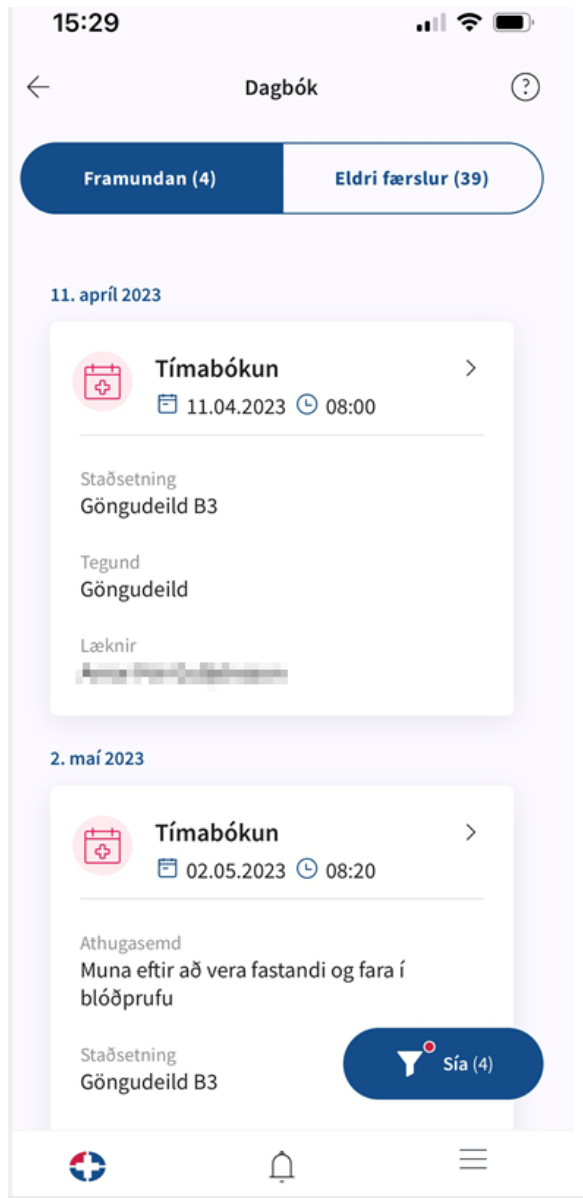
15:29

Dagbók

?

Framundan (4)

Eldri færslur (39)

11. apríl 2023

Tímabókun

11.04.2023 08:00

Staðsetning
Göngudeild B3

Tegund
Göngudeild

Læknir
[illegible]

2. maí 2023

Tímabókun

02.05.2023 08:20

Athugasemd
Muna eftir að vera fastandi og fara í blóðprufu

Staðsetning
Göngudeild B3

Sía (4)